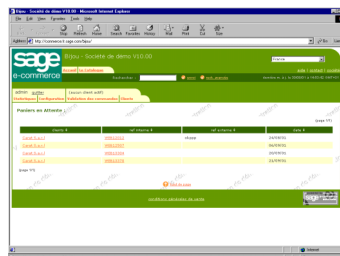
Bijou - Société de démo V10.00 - Microsoft Internet Explorer

File Edit View Favorites Tools Help

Stop Refresh Home Search Favorites History Mail Print Edit Size

Address http://ecommerce.sage.com/bijou/

sage e-commerce

Bijou - Société de demo V10.00

Panier en Attente

| nom | ref interne | ref externe | date |
|---|---|---|---|
| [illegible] | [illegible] | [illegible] | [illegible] |
| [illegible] | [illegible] | | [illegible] |
| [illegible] | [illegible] | | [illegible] |
| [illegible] | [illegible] | | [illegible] |

Internet